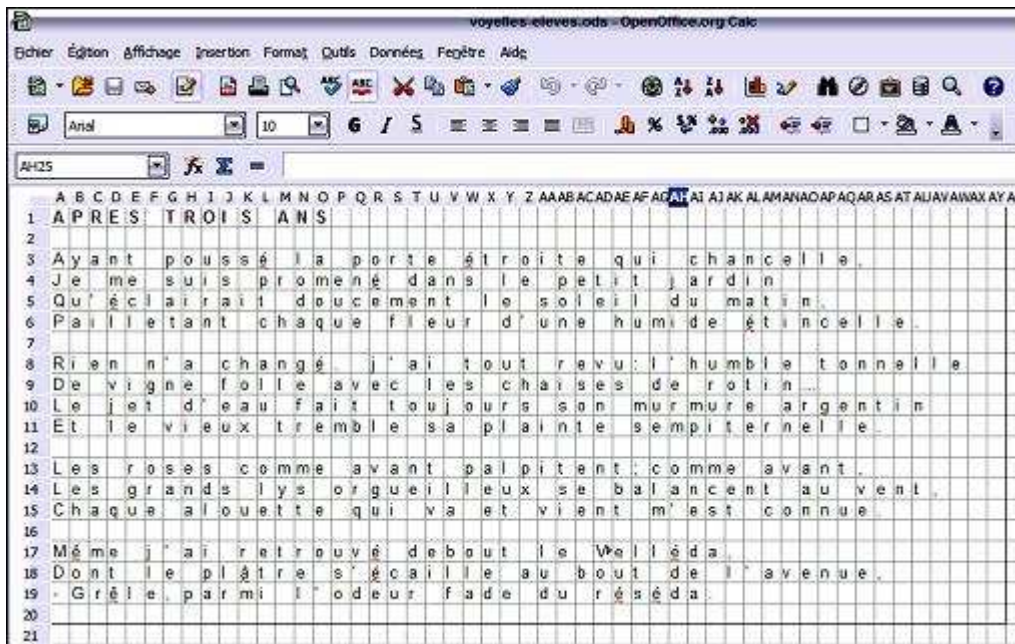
voyelles-eleves.ods - OpenOffice.org Calc

Fichier Édition Affichage Insertion Format Outils Données Fenêtre Aide

Arial 10

AH25

A B C D E F G H I J K L M N O P Q R S T U V W X Y Z AA AB AC AD AE AF AG AH AI AJ AK AL AM AN AO AP AQ AR AS AT AU AV AW AX AY

1 APRES TROIS ANS
2
3 Ayant poussé la porte étroite qui chancelle,
4 Je me suis promené dans le petit jardin
5 Qu'éclairait doucement le soleil du matin,
6 Pailletant chaque fleur d'une humide étincelle.
7
8 Rien n'a changé. J'ai tout revu: l'humble tonnelle
9 De vigne folle avec les chaises de rotin...
10 Le jet d'eau fait toujours son murmure argentin
11 Et le vieux tremble sa plainte sempiternelle.
12
13 Les roses comme avant palpitent; comme avant,
14 Les grands lys orgueilleux se balancent au vent.
15 Chaque alouette qui va et vient m'est connue.
16
17 Même j'ai retrouvé debout le Velléda,
18 Dont le plâtre s'écaille au bout de l'avenue,
19 - Grêle, parmi l'odeur fade du réséda.
20
21